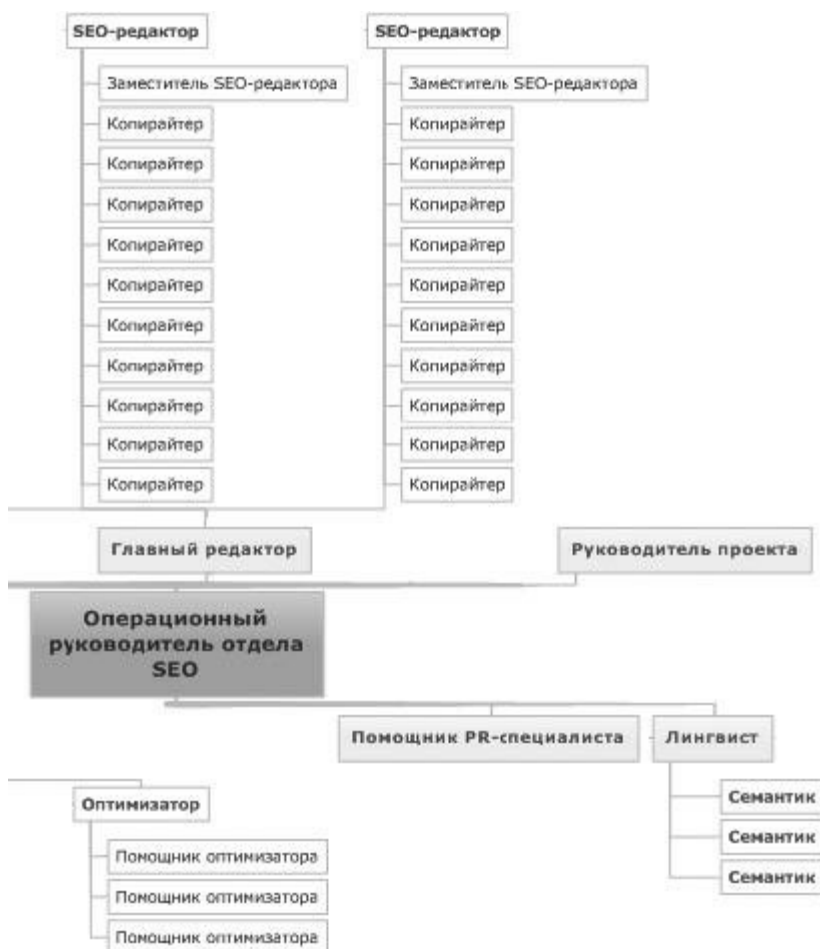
SEO-редактор

Заместитель SEO-редактора

Копирайтер

Копирайтер

Копирайтер

Копирайтер

Копирайтер

Копирайтер

Копирайтер

Копирайтер

Копирайтер

Копирайтер

SEO-редактор

Заместитель SEO-редактора

Копирайтер

Копирайтер

Копирайтер

Копирайтер

Копирайтер

Копирайтер

Копирайтер

Копирайтер

Копирайтер

Копирайтер

Главный редактор

Руководитель проекта

Операционный руководитель отдела SEO

Помощник PR-специалиста

Лингвист

Семантик

Семантик

Семантик

Оптимизатор

Помощник оптимизатора

Помощник оптимизатора

Помощник оптимизатора